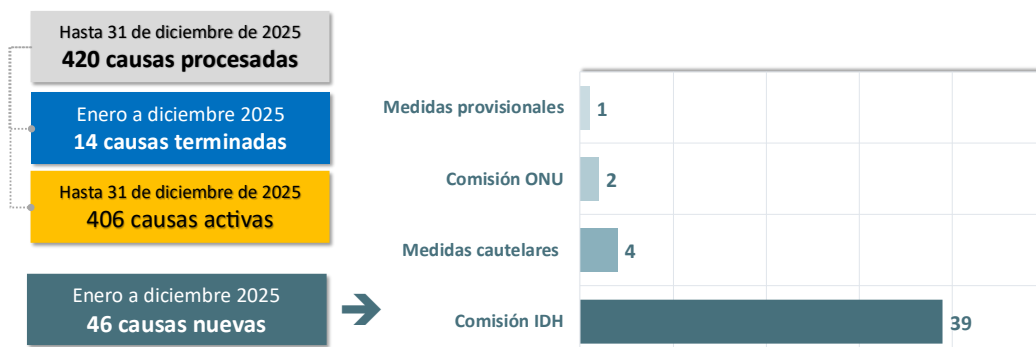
Hasta 31 de diciembre de 2025
420 causas procesadas

Enero a diciembre 2025
14 causas terminadas

Hasta 31 de diciembre de 2025
406 causas activas

Enero a diciembre 2025
46 causas nuevas

Medidas provisionales 1

Comisión ONU 2

Medidas cautelares 4

Comisión IDH 39